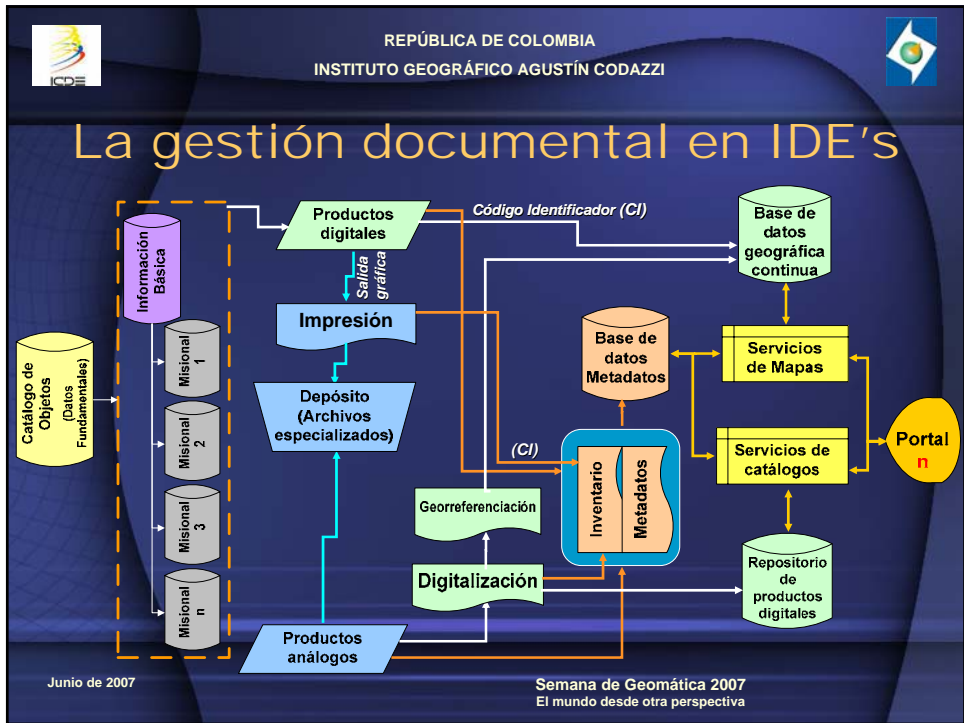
ICDE

REPÚBLICA DE COLOMBIA
INSTITUTO GEOGRÁFICO AGUSTÍN CODAZZI

La gestión documental en IDE's

Catálogo de Objetos (Datos Fundamentales)

Información Básica

Misional 1

Misional 2

Misional 3

Misional n

Productos digitales

Código Identificador (CI)

Salida gráfica

Impresión

Depósito (Archivos especializados)

Productos análogos

Base de datos geográfica continua

Base de datos Metadatos

Servicios de Mapas

Servicios de catálogos

Portal n

(CI)

Inventario

Metadatos

Georreferenciación

Digitalización

Repositorio de productos digitales

Junio de 2007

Semana de Geomática 2007
El mundo desde otra perspectiva